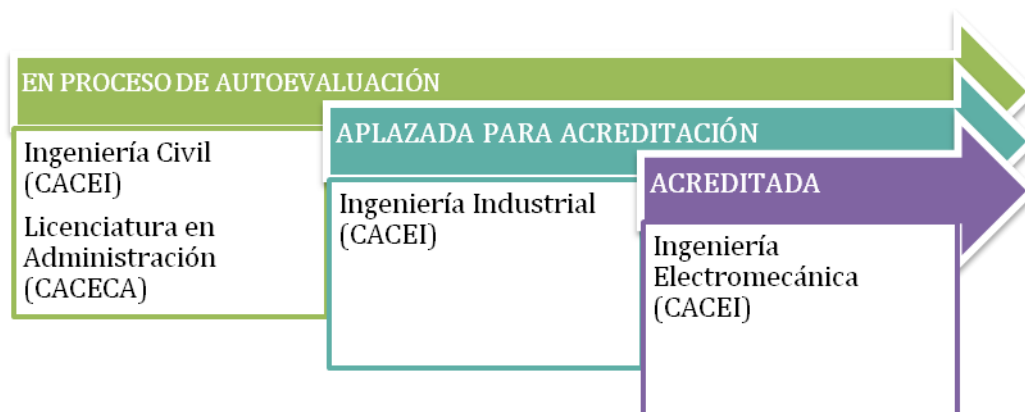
EN PROCESO DE AUTOEVALUACIÓN

Ingeniería Civil (CACEI)

Licenciatura en Administración (CACECA)

APLAZADA PARA ACREDITACIÓN

Ingeniería Industrial (CACEI)

ACREDITADA

Ingeniería Electromecánica (CACEI)